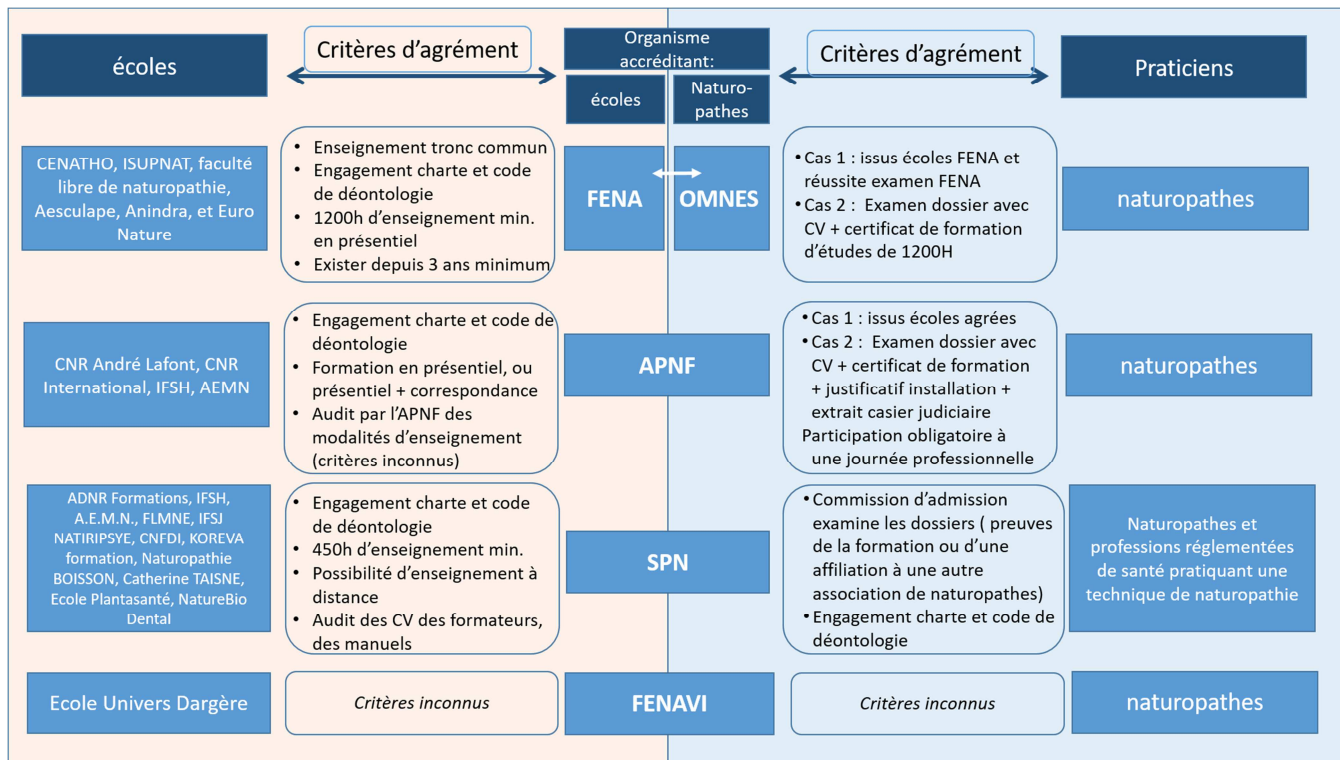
écoles

Critères d'agrément

Organisme accréditant:

écoles

Naturopathes

Critères d'agrément

Praticiens

CENATHO, ISUPNAT, faculté libre de naturopathie, Aesculape, Anindra, et Euro Nature

- Enseignement tronc commun
- Engagement charte et code de déontologie
- 1200h d'enseignement min. en présentiel
- Exister depuis 3 ans minimum

FENA

OMNES

- Cas 1 : issus écoles FENA et réussite examen FENA
- Cas 2 : Examen dossier avec CV + certificat de formation d'études de 1200H

naturopathes

CNR André Lafont, CNR International, IFSH, AEMN

- Engagement charte et code de déontologie
- Formation en présentiel, ou présentiel + correspondance
- Audit par l'APNF des modalités d'enseignement (critères inconnus)

APNF

- Cas 1 : issus écoles agrées
- Cas 2 : Examen dossier avec CV + certificat de formation + justificatif installation + extrait casier judiciaire

Participation obligatoire à une journée professionnelle

naturopathes

ADNR Formations, IFSH, A.E.M.N., FLMNE, IFSJ NATIRIPSYE, CNFDI, KOREVA formation, Naturopathie BOISSON, Catherine TAISNE, Ecole Plantasanté, NatureBio Dental

- Engagement charte et code de déontologie
- 450h d'enseignement min.
- Possibilité d'enseignement à distance
- Audit des CV des formateurs, des manuels

SPN

- Commission d'admission examine les dossiers ( preuves de la formation ou d'une affiliation à une autre association de naturopathes)
- Engagement charte et code de déontologie

Naturopathes et professions réglementées de santé pratiquant une technique de naturopathie

Ecole Univers Dargère

Critères inconnus

FENAVI

Critères inconnus

naturopathes